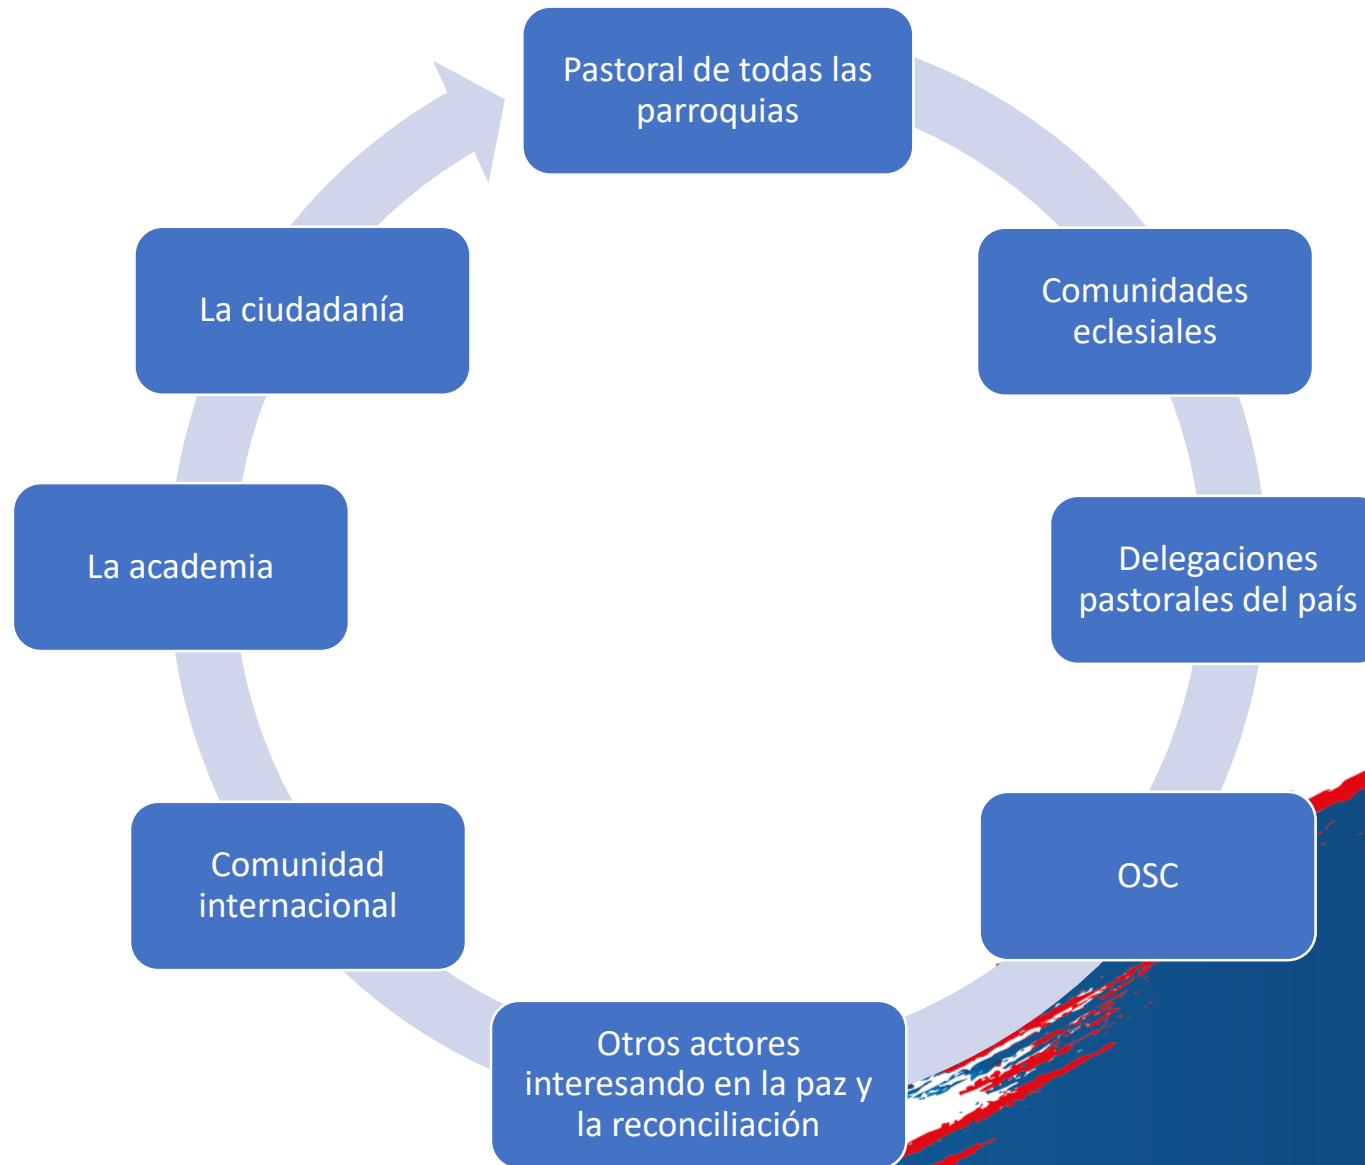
Pastoral de todas las parroquias

Comunidades eclesiales

Delegaciones pastorales del país

OSC

Otros actores interesando en la paz y la reconciliación

Comunidad internacional

La academia

La ciudadanía